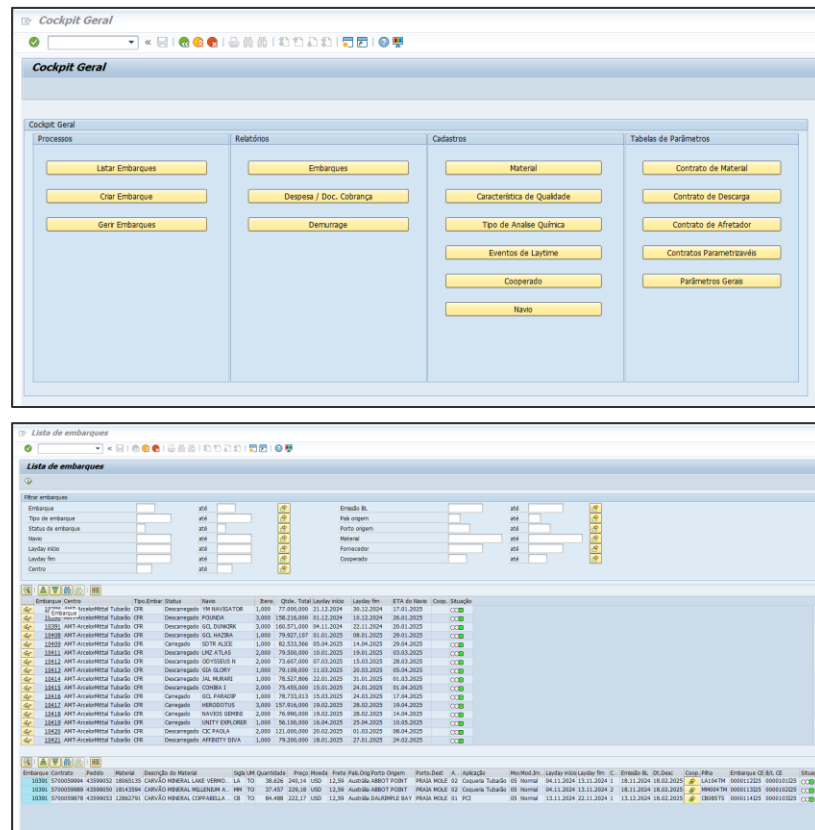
Cockpit Geral

Cockpit Geral

Cockpit Geral

Processos

Listar Embarque

Criar Embarque

Gerir Embarques

Relatórios

Embarques

Despesa / Doc. Cobrança

Demurrage

Cadastros

Material

Característica de Qualidade

Tipo de Analise Química

Eventos de Laytime

Cooperado

Navio

Tabelas de Parâmetros

Contrato de Material

Contrato de Descarga

Contrato de Afretador

Contratos Parametrizáveis

Parâmetros Gerais

Lista de embarques

Lista de embarques

Filtrar embarques

Embarque até
Tipo de embarque até
Status de embarque até
Navio até
Layday início até
Layday fim até
Centro até

Emissão BL até
País origem até
Porto origem até
Material até
Fornecedor até
Cooperado até

| Embarque | Centro | Tipo.Embar | Status | Navio | Itens | Qtde. Total | Layday início | Layday fim | ETA do Navio | Coop. | Situação |
|---|---|---|---|---|---|---|---|---|---|---|---|
| 10388 | Embarque | CFR | Descarregado | YM NAVIGATOR | 1,000 | 77.000,000 | 21.12.2024 | 30.12.2024 | 17.01.2025 | | |
| 10390 | AMT-ArcelorMittal Tubarão | CFR | Descarregado | POUNDA | 3,000 | 158.216,000 | 01.12.2024 | 10.12.2024 | 26.01.2025 | | |
| 10391 | AMT-ArcelorMittal Tubarão | CFR | Descarregado | GOL DUNKIRK | 3,000 | 160.571,000 | 04.11.2024 | 22.11.2024 | 20.01.2025 | | |
| 10408 | AMT-ArcelorMittal Tubarão | CFR | Descarregado | GOL HAZIRA | 1,000 | 79.827,107 | 01.01.2025 | 08.01.2025 | 29.01.2025 | | |
| 10409 | AMT-ArcelorMittal Tubarão | CFR | Carregado | SDTR ALICE | 1,000 | 82.533,566 | 05.04.2025 | 14.04.2025 | 29.04.2025 | | |
| 10411 | AMT-ArcelorMittal Tubarão | CFR | Descarregado | LMZ ATLAS | 2,000 | 79.590,000 | 10.01.2025 | 19.01.2025 | 03.03.2025 | | |
| 10412 | AMT-ArcelorMittal Tubarão | CFR | Descarregado | ODYSSEUS N | 2,000 | 73.607,000 | 07.03.2025 | 15.03.2025 | 26.03.2025 | | |
| 10413 | AMT-ArcelorMittal Tubarão | CFR | Descarregado | GIA GLORY | 1,000 | 79.109,000 | 11.03.2025 | 20.03.2025 | 05.04.2025 | | |
| 10414 | AMT-ArcelorMittal Tubarão | CFR | Descarregado | JAL MURARI | 1,000 | 78.527,806 | 22.01.2025 | 31.01.2025 | 01.03.2025 | | |
| 10415 | AMT-ArcelorMittal Tubarão | CFR | Descarregado | COHIBA I | 2,000 | 75.455,000 | 15.01.2025 | 24.01.2025 | 01.04.2025 | | |
| 10416 | AMT-ArcelorMittal Tubarão | CFR | Carregado | GCL PARADIP | 1,000 | 78.733,013 | 15.03.2025 | 24.03.2025 | 17.04.2025 | | |
| 10417 | AMT-ArcelorMittal Tubarão | CFR | Carregado | HERODOTUS | 3,000 | 157.916,000 | 19.02.2025 | 28.02.2025 | 19.04.2025 | | |
| 10418 | AMT-ArcelorMittal Tubarão | CFR | Descarregado | NAVIOS GEMINI | 2,000 | 76.990,000 | 19.02.2025 | 28.02.2025 | 14.04.2025 | | |
| 10419 | AMT-ArcelorMittal Tubarão | CFR | Carregado | UNITY EXPLORER | 1,000 | 56.100,000 | 16.04.2025 | 25.04.2025 | 10.05.2025 | | |
| 10420 | AMT-ArcelorMittal Tubarão | CFR | Carregado | CIC PAOLA | 2,000 | 121.000,000 | 20.02.2025 | 01.03.2025 | 08.04.2025 | | |
| 10421 | AMT-ArcelorMittal Tubarão | CFR | Descarregado | AFFINITY DIVA | 1,000 | 79.200,000 | 18.01.2025 | 27.01.2025 | 24.02.2025 | | |

| Embarque | Contrato | Pedido | Material | Descrição do Material | Sigla | UM | Quantidade | Preço | Moeda | Frete | País.Orig | Porto Origem | Porto.Dest | A. | Aplicação | Mo | Mod.Im. | Layday início | Layday fim | C. | Emissão BL | Dt.Desc | Coop. | Filho | Embarque CE | B/L CE | Situa |
|---|---|---|---|---|---|---|---|---|---|---|---|---|---|---|---|---|---|---|---|---|---|---|---|---|---|---|---|
| 10391 | 5700059994 | 4359905? | 18065135 | CARVÃO MINERAL LAKE VERMO... | LA | TO | 38.626 | 240,14 | USD | 12,59 | Austrália | ABBOT POINT | PRAIA MOLE | 02 | Coqueria Tubarão | 05 | Normal | 04.11.2024 | 13.11.2024 | 1 | 18.11.2024 | 18.02.2025 | | LA104TM | 0000112325 | 0000101025 | |
| 10391 | 5700059989 | 43599050 | 18143594 | CARVÃO MINERAL MILLENIUM A... | MM | TO | 37.457 | 229,18 | USD | 12,59 | Austrália | ABBOT POINT | PRAIA MOLE | 02 | Coqueria Tubarão | 05 | Normal | 04.11.2024 | 13.11.2024 | 1 | 18.11.2024 | 18.02.2025 | | MM004TM | 0000113325 | 0000101025 | |
| 10391 | 5700059878 | 43599053 | 12862791 | CARVÃO MINERAL COPPABELLA ... | CB | TO | 84.488 | 222,17 | USD | 12,59 | Austrália | DALRYMPLE BAY | PRAIA MOLE | 01 | PCI | 05 | Normal | 13.11.2024 | 22.11.2024 | 1 | 13.12.2024 | 18.02.2025 | | CB085TS | 0000114325 | 0000101025 | |